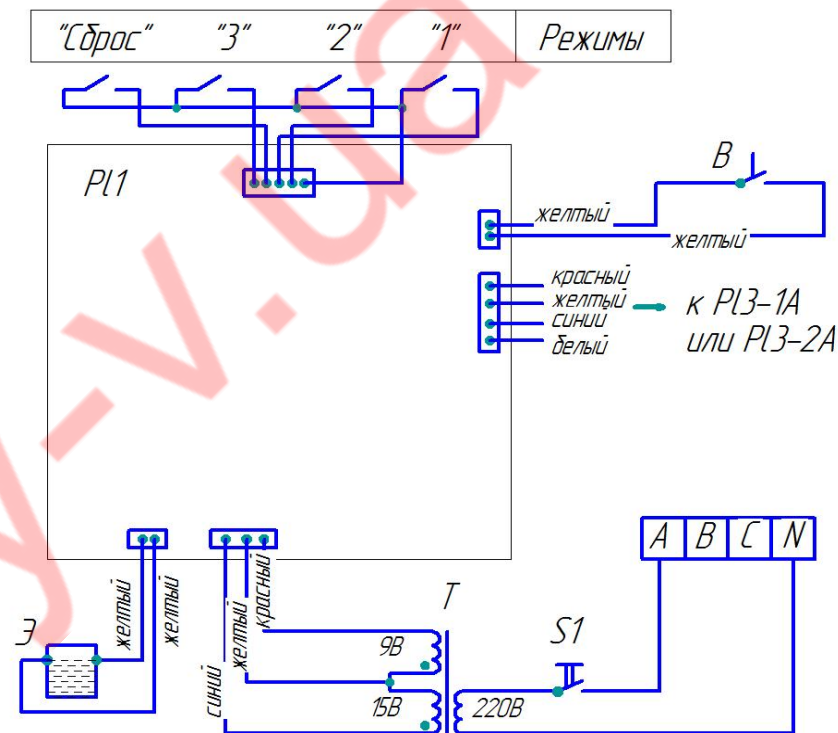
| "Сброс" | "3" | "2" | "1" | Режимы |
|---|---|---|---|---|

Pl1

B

желтый
желтый

красный
желтый
синий
белый

к Pl3-1A
или Pl3-2A

| A | B | C | N |
|---|---|---|---|

T

S1

Э

желтый
желтый

синий
желтый
красный

9В
15В
220В

y-v.ua